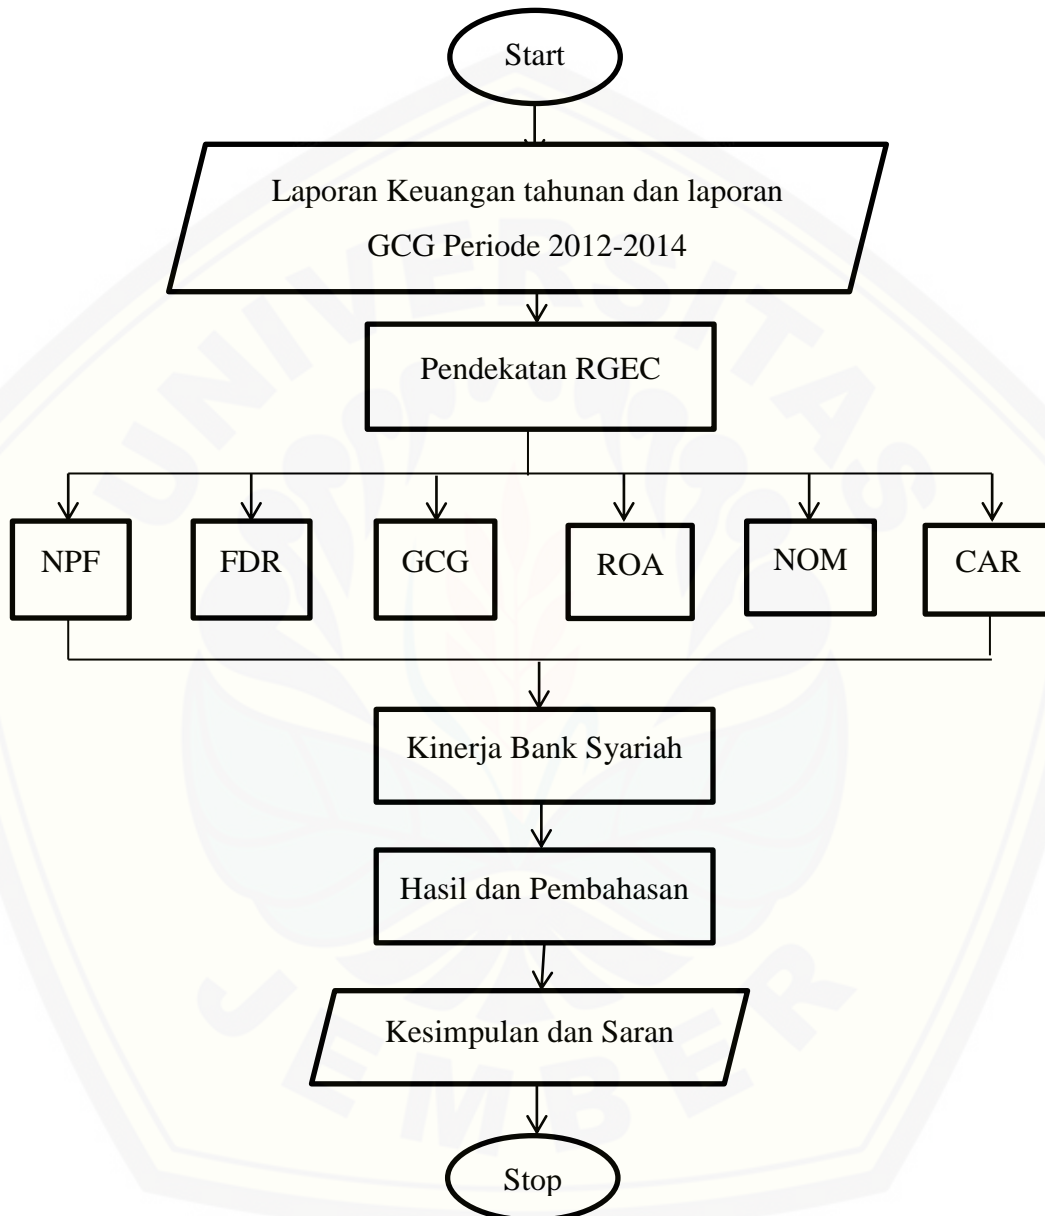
Start

Laporan Keuangan tahunan dan laporan GCG Periode 2012-2014

Pendekatan RGEC

NPF

FDR

GCG

ROA

NOM

CAR

Kinerja Bank Syariah

Hasil dan Pembahasan

Kesimpulan dan Saran

Stop

UNIVERSITAS JEMBER